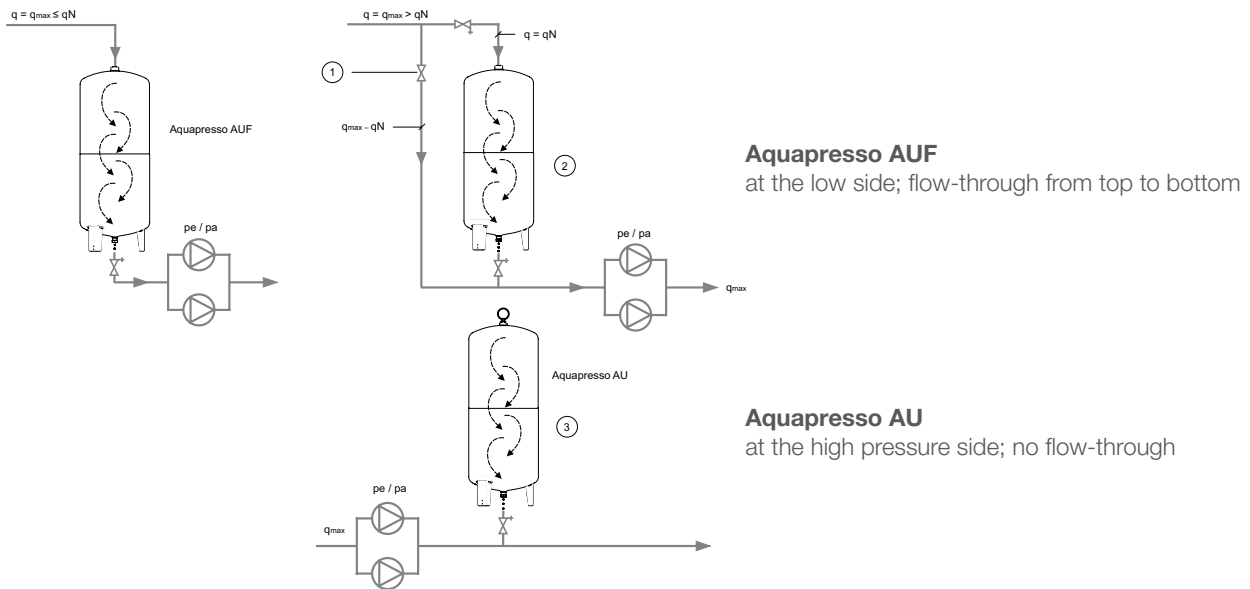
$q = q_{max} \leq qN$

Aquapresso AUF

pe / pa

$q = q_{max} > qN$

$q = qN$

1

$q_{max} - qN$

2

pe / pa

$q_{max}$

Aquapresso AU

3

pe / pa

$q_{max}$

**Aquapresso AUF**
at the low side; flow-through from top to bottom

**Aquapresso AU**
at the high pressure side; no flow-through